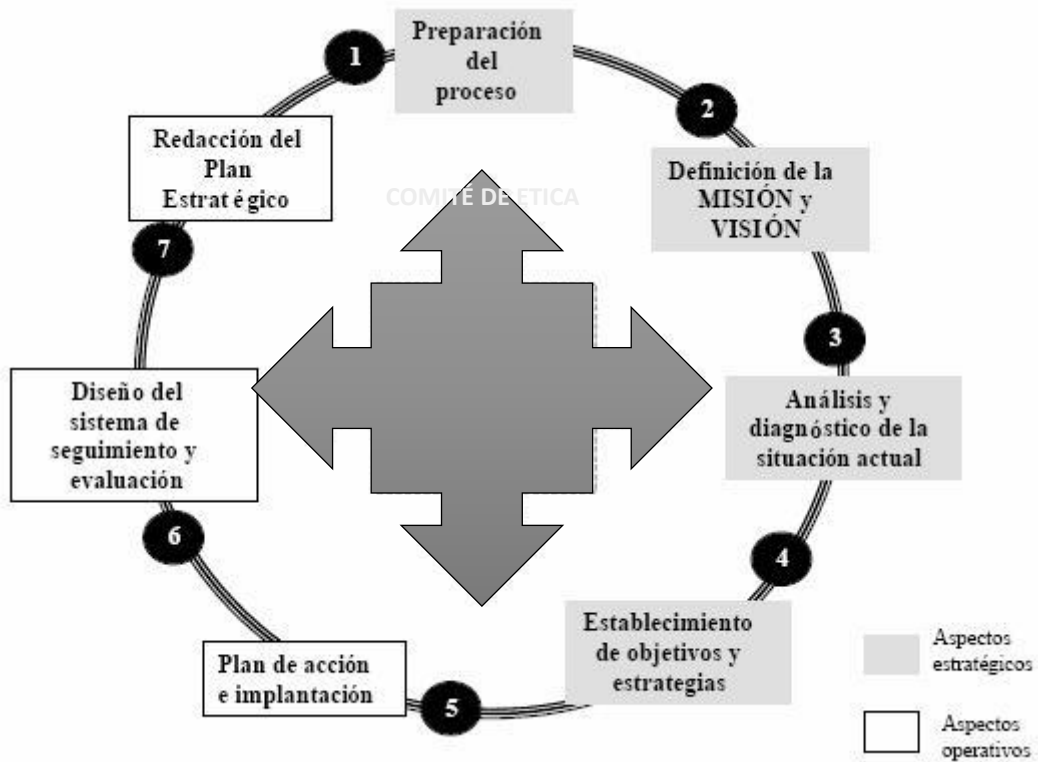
1
Preparación del proceso

2
Definición de la MISIÓN y VISIÓN

3
Análisis y diagnóstico de la situación actual

4
Establecimiento de objetivos y estrategias

5
Plan de acción e implantación

6
Diseño del sistema de seguimiento y evaluación

7
Redacción del Plan Estrat égico

COMITÉ DE ETICA

Aspectos estratégicos

Aspectos operativos